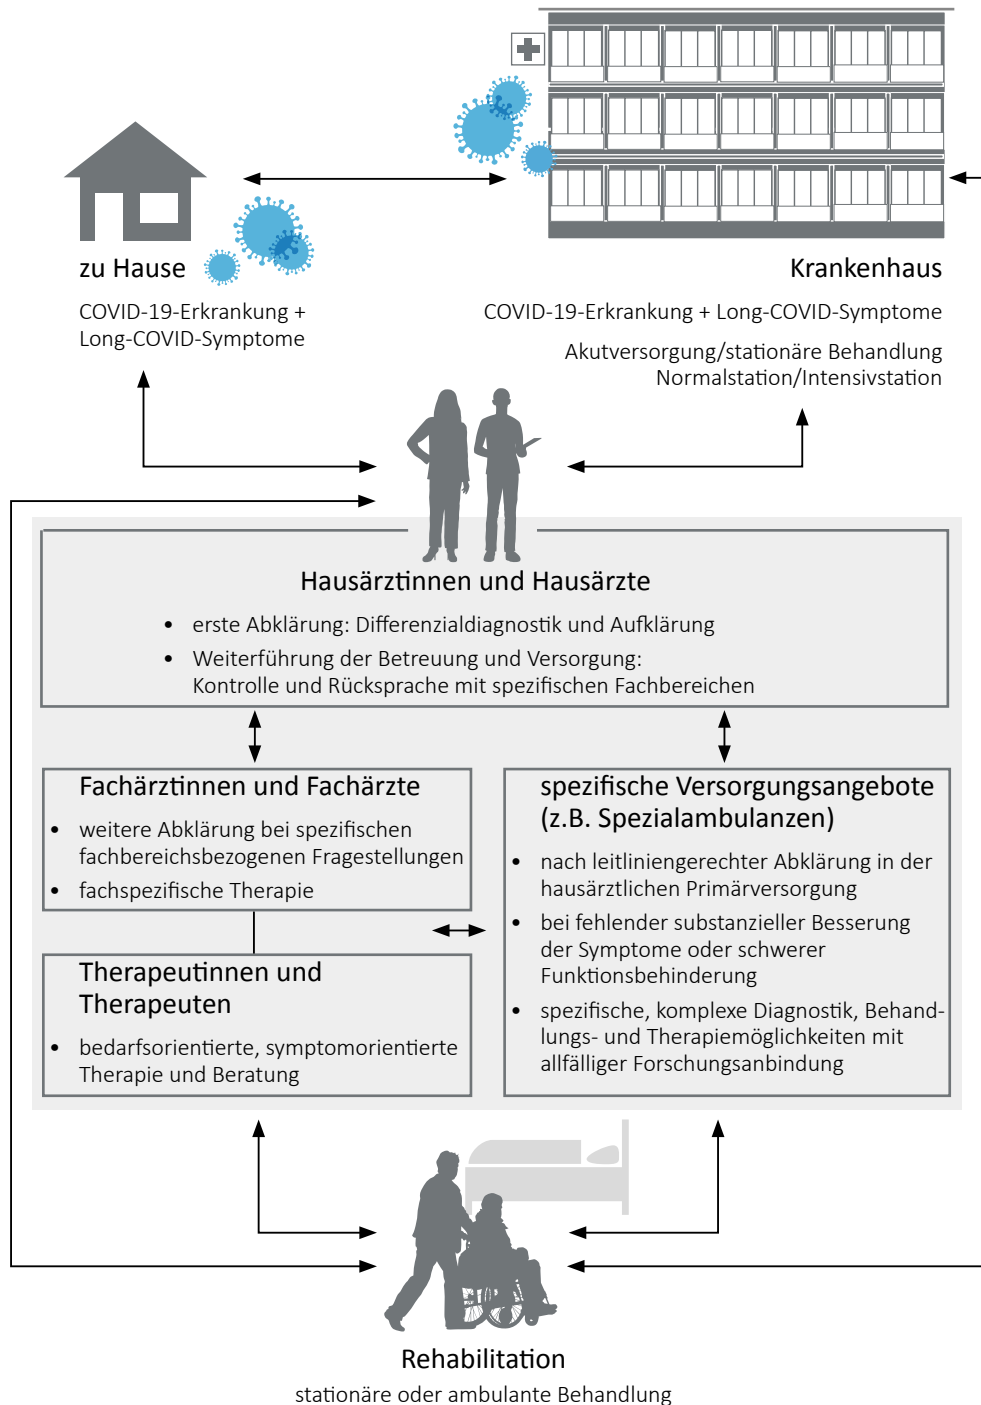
zu Hause

COVID-19-Erkrankung + Long-COVID-Symptome

Krankenhaus

COVID-19-Erkrankung + Long-COVID-Symptome

Akutversorgung/stationäre Behandlung Normalstation/Intensivstation

Hausärztinnen und Hausärzte

- erste Abklärung: Differenzialdiagnostik und Aufklärung
- Weiterführung der Betreuung und Versorgung: Kontrolle und Rücksprache mit spezifischen Fachbereichen

Fachärztinnen und Fachärzte

- weitere Abklärung bei spezifischen fachbereichsbezogenen Fragestellungen
- fachspezifische Therapie

Therapeutinnen und Therapeuten

- bedarfsorientierte, symptomorientierte Therapie und Beratung

spezifische Versorgungsangebote (z.B. Spezialambulanzen)

- nach leitliniengerechter Abklärung in der hausärztlichen Primärversorgung
- bei fehlender substanzieller Besserung der Symptome oder schwerer Funktionsbehinderung
- spezifische, komplexe Diagnostik, Behandlungs- und Therapiemöglichkeiten mit allfälliger Forschungsanbindung

Rehabilitation

stationäre oder ambulante Behandlung